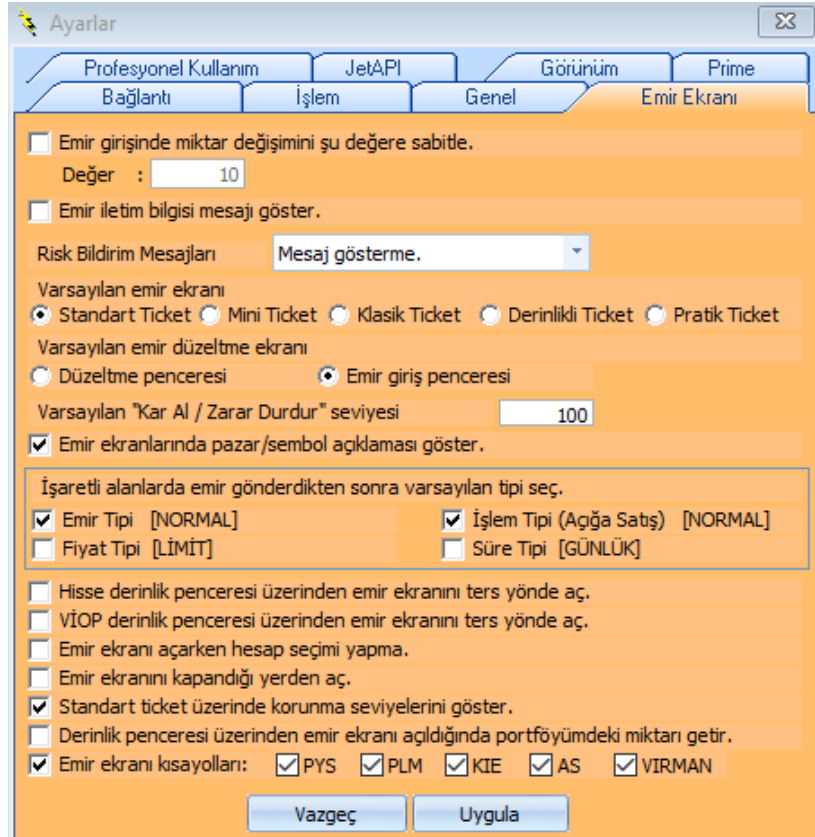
Ayarlar

Profesyonel Kullanım | JetAPI | Görünüm | Prime
Bağlantı | İşlem | Genel | Emir Ekranı

Emir girişinde miktar değişimini şu değere sabitle.
Değer : 10

Emir iletim bilgisi mesajı göster.

Risk Bildirim Mesajları Mesaj gösterme.

Varsayılan emir ekranı
Standart Ticket Mini Ticket Klasik Ticket Derinlikli Ticket Pratik Ticket

Varsayılan emir düzeltme ekranı
Düzeltme penceresi Emir giriş penceresi

Varsayılan "Kar Al / Zarar Durdur" seviyesi 100

Emir ekranlarında pazar/sembol açıklaması göster.

İşaretli alanlarda emir gönderdikten sonra varsayılan tipi seç.
Emir Tipi [NORMAL] İşlem Tipi (Açığa Satış) [NORMAL]
Fiyat Tipi [LİMİT] Süre Tipi [GÜNLÜK]

Hisse derinlik penceresi üzerinden emir ekranını ters yönde aç.
VİOP derinlik penceresi üzerinden emir ekranını ters yönde aç.
Emir ekranı açarken hesap seçimi yapma.
Emir ekranını kapandığı yerden aç.
Standart ticket üzerinde korunma seviyelerini göster.
Derinlik penceresi üzerinden emir ekranı açıldığında portföyümdeki miktarı getir.
Emir ekranı kısayolları: PYS PLM KIE AS VIRMAN

Vazgeç Uygula